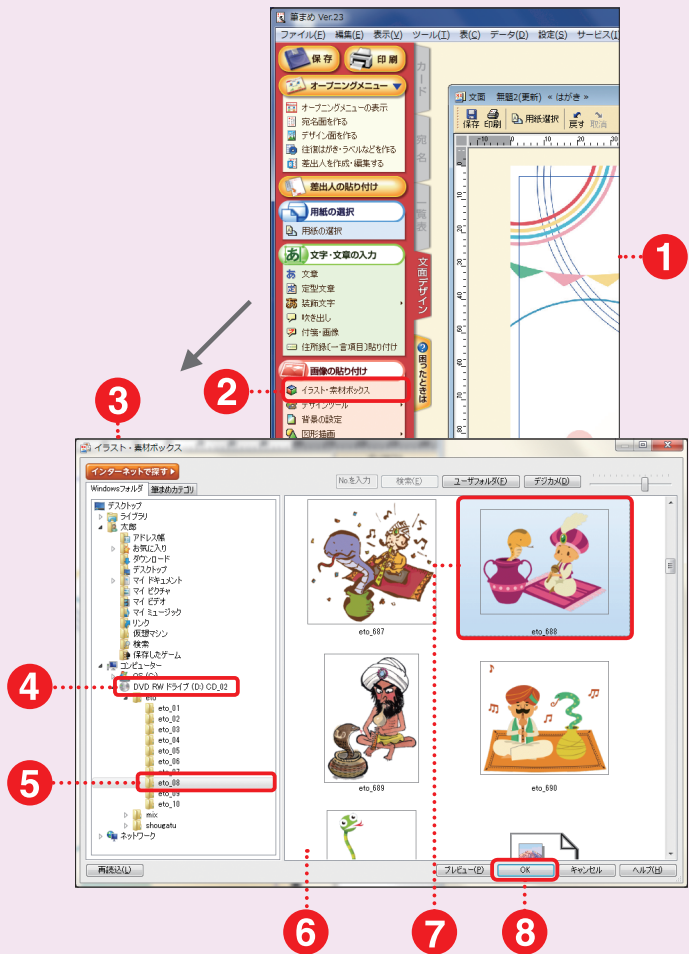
筆まめ Ver.23

ファイル(F) 編集(E) 表示(V) ツール(T) 表(C) データ(D) 設定(S) サービス(I)

保存 印刷

オープニングメニュー

オープニングメニューの表示
宛名面を作る
デザイン面を作る
往復はがき・ラベルなどを作る
差出人を作成・編集する

差出人の貼り付け

用紙の選択
用紙の選択

文字・文章の入力
文章
定型文章
装飾文字
吹き出し
付箋・画像
住所録(一括項目)貼り付け

画像の貼り付け
イラスト・素材ボックス
デザインツール
背景の設定
図形描画

カード
宛名
一覧表
文面デザイン
困ったときは

文面 無題2(更新) « はがき »
保存 印刷 用紙選択 戻す 取消

1
2
3

イラスト・素材ボックス

インターネットで探す
Windowsフォルダ 筆まめカテゴリ
No.を入力 検索(E) ユーザフォルダ(F) デジカメ(D)

デスクトップ
ライブラリ
太郎
アドレス帳
お気に入り
ダウンロード
デスクトップ
マイ ドキュメント
マイ ピクチャ
マイ ビデオ
マイ ミュージック
リンク
仮想マシン
検索
保存したゲーム
コンピューター
OS (C:)
DVD RW ドライブ (D:) CD_02
eto
eto_01
eto_02
eto_03
eto_04
eto_05
eto_06
eto_07
eto_08
eto_09
eto_10
mix
shougatu
ネットワーク

eto_687
eto_688
eto_689
eto_690

再読込(L)
プレビュー(P)
OK
キャンセル
ヘルプ(H)

4
5
6
7
8